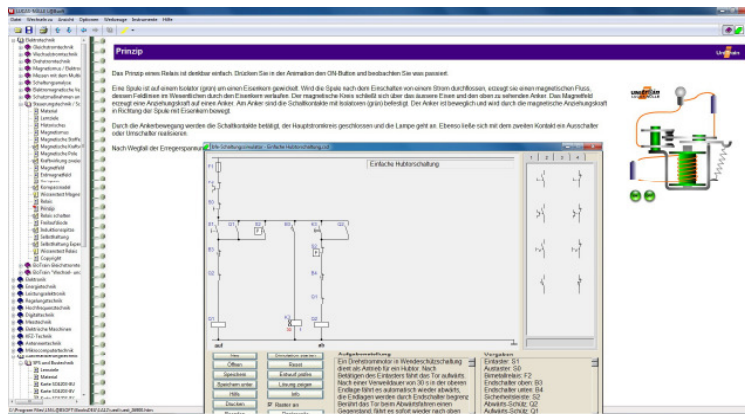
Datei Bearbeiten Ansicht Optionen Webpage Instrumente Hilfe

Prinzip

Das Prinzip eines Relais ist denkbar einfach. Drücken Sie in der Animation den ON-Button und beobachten Sie was passiert.

Eine Spule ist auf einem Isolator (grün) um einen Eisenkern gewickelt. Wird die Spule nach dem Einschalten von einem Strom durchflossen, erzeugt sie einen magnetischen Fluss, dessen Feldlinien im Wesentlichen durch den Eisenkern verlaufen. Der magnetische Kreis schließt sich über den äusseren Eisen und den oben zu sehenden Anker. Das Magnetfeld erzeugt eine Anziehungskraft auf einen Anker. Am Anker sind die Schaltkontakte mit Isolatoren (grün) befestigt. Der Anker ist beweglich und wird durch die magnetische Anziehungskraft in Richtung der Spule mit Eisenkern bewegt.

Durch die Ankerbewegung werden die Schaltkontakte betätigt, der Hauptstromkreis geschlossen und die Lampe geht an. Ebenso ließe sich mit dem zweiten Kontakt ein Ausschalter oder Umschalter realisieren.

Nach Wegfall der Erregerspannung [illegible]

Einfache Hubtorschaltung

Neu
Öffnen
Speichern
Speichern unter
Hilfe
Drucken
Beenden

Simulation starten
Reset
Schaltungsplan
Lösung zeigen
Info
Raster an

Aufgabenstellung
Ein Drehstrommotor in Wendeschützschaltung dient als Antrieb für ein Hubtor. Nach Betätigen des Eintasters fährt das Tor aufwärts. Nach einer Verweildauer von 30 s in der oberen Endlage fährt es automatisch wieder abwärts, die Endlagen werden durch Endschalter begrenzt. Berührt das Tor beim Abwärtsfahren einen Gegenstand, fährt es sofort wieder nach oben.

Vorgaben
Eintaster: S1
Austaster: S0
Bimetallrelais: F2
Endschalter oben: B3
Endschalter unten: B4
Sicherheitsleiste: S2
Abwärts-Schütz: Q2
Aufwärts-Schütz: Q1

Elektrotechnik
Gleichstromtechnik
Wechselstromtechnik
Drehstromtechnik
Magnetismus
Messen mit dem Multimeter
Schaltungsanalyse
Steuerungstechnik
Material
Lernziele
Relais
Prinzip
Relais schalten
Selbsthaltung
Copyright
Elektronik
Energietechnik
Leistungselektronik
Regelungstechnik
Hochfrequenztechnik
Digitaltechnik
Messtechnik
Elektrische Maschinen
KFZ-Technik
Antriebstechnik
Mikrocomputertechnik
SPS und Bustechnik
Lernziele
Material